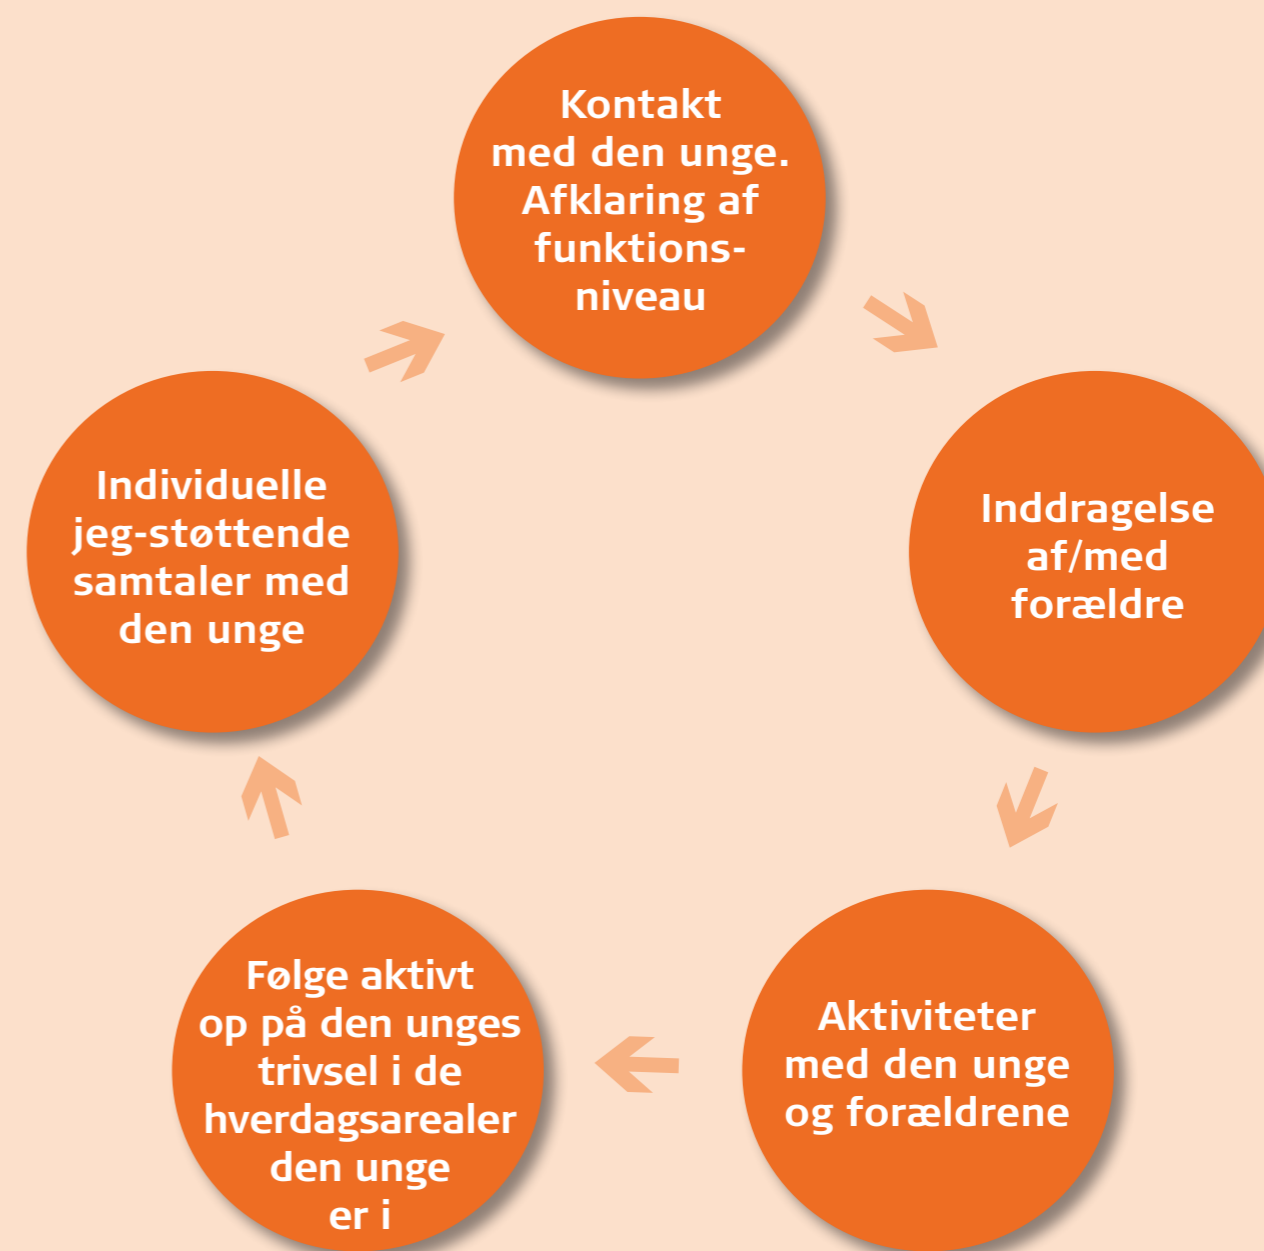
Kontakt med den unge. Afklaring af funktionsniveau

Inddragelse af/med forældre

Aktiviteter med den unge og forældrene

Følge aktivt op på den unges trivsel i de hverdagsarealer den unge er i

Individuelle jeg-støttende samtaler med den unge